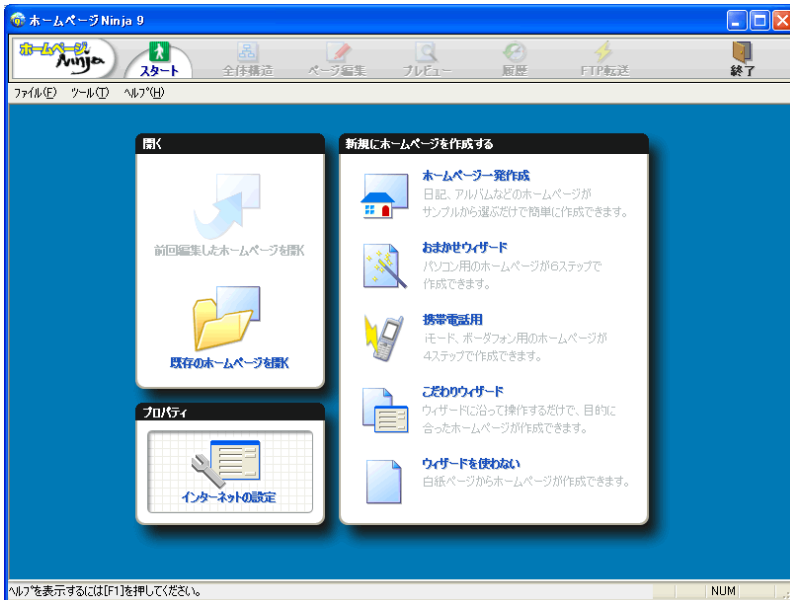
ホームページNinja 9

ホームページ Ninja

スタート
全体構造
ページ編集
プレビュー
履歴
FTP転送
終了

ファイル(F) ツール(T) ヘルプ(H)

開く

前回編集したホームページを開く

既存のホームページを開く

プロパティ

インターネットの設定

新規にホームページを作成する

ホームページ一発作成
日記、アルバムなどのホームページがサンプルから選ぶだけで簡単に作成できます。

おまかせウィザード
パソコン用のホームページが6ステップで作成できます。

携帯電話用
iモード、ボーダフォン用のホームページが4ステップで作成できます。

こだわりウィザード
ウィザードに沿って操作するだけで、目的に合ったホームページが作成できます。

ウィザードを使わない
白紙ページからホームページが作成できます。

ヘルプを表示するには[F1]を押してください。
NUM